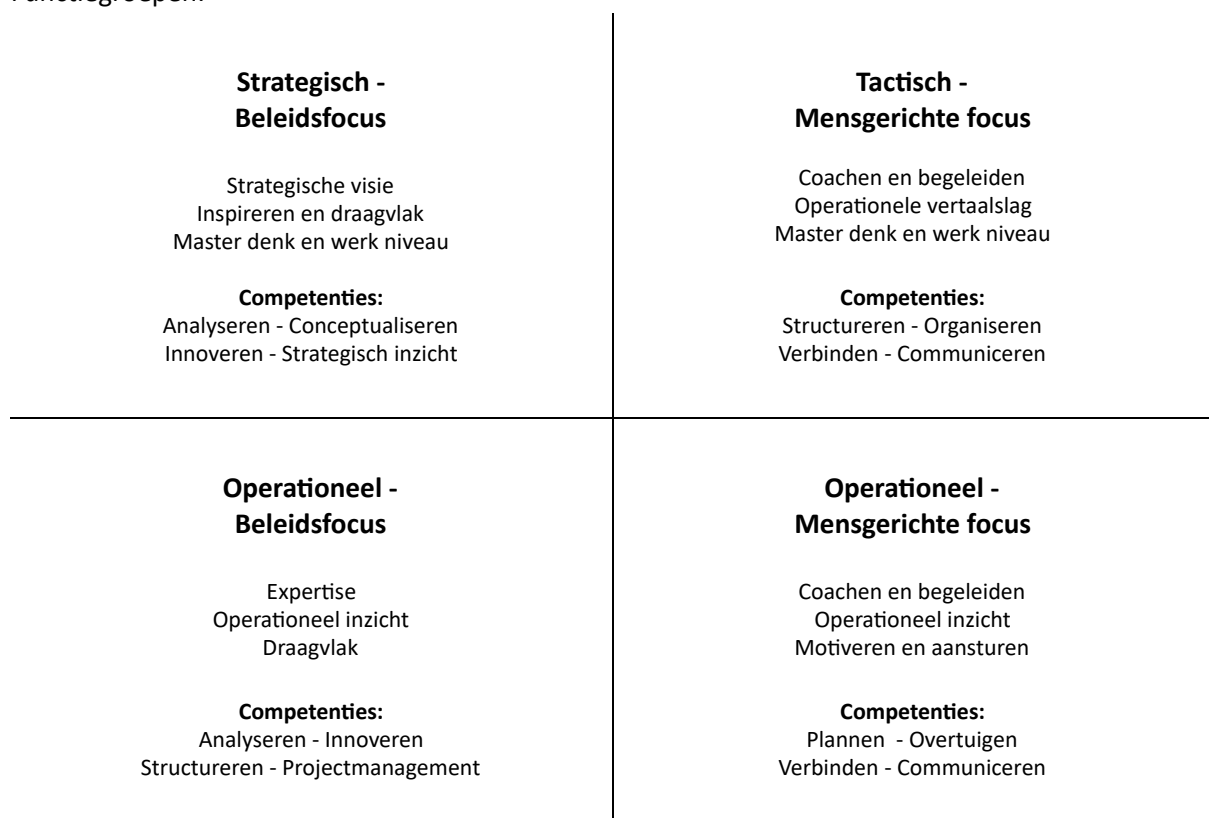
Functiegroepen:

**Strategisch - Beleidsfocus**

Strategische visie
Inspireren en draagvlak
Master denk en werk niveau

**Competenties:**
Analyseren - Conceptualiseren
Innoveren - Strategisch inzicht

**Tactisch - Mensgerichte focus**

Coachen en begeleiden
Operationele vertaalslag
Master denk en werk niveau

**Competenties:**
Structureren - Organiseren
Verbinden - Communiceren

**Operationeel - Beleidsfocus**

Expertise
Operationeel inzicht
Draagvlak

**Competenties:**
Analyseren - Innoveren
Structureren - Projectmanagement

**Operationeel - Mensgerichte focus**

Coachen en begeleiden
Operationeel inzicht
Motiveren en aansturen

**Competenties:**
Plannen - Overtuigen
Verbinden - Communiceren